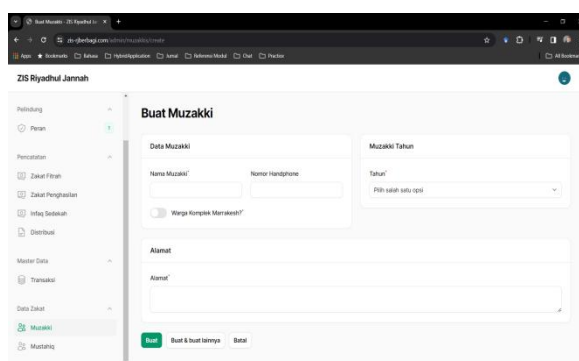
Buat Muzakki - ZIS Riyadhul Ja ×

zis-sjberbagi.com/admin/muzakkis/create

Apps Bookmarks Bahasa HybridApplication Jurnal Referensi Modul Chat Practice

All Bookmarks

ZIS Riyadhul Jannah

Pelindung

Peran

Pencatatan

Zakat Fitrah

Zakat Penghasilan

Infaq Sedekah

Distribusi

Master Data

Transaksi

Data Zakat

Muzakki

Mustahiq

Buat Muzakki

Data Muzakki

Nama Muzakki*

Nomor Handphone

Warga Komplek Marrakesh?*

Muzakki Tahun

Tahun*

Pilih salah satu opsi

Alamat

Alamat*

Buat

Buat & buat lainnya

Batal